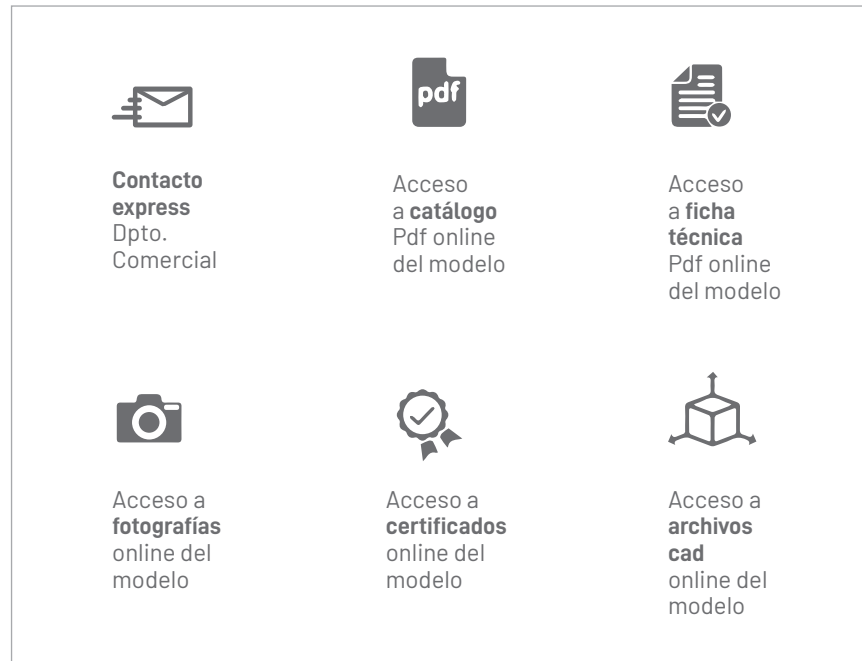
Contacto express Dpto. Comercial

pdf

Acceso a catálogo Pdf online del modelo

Acceso a ficha técnica Pdf online del modelo

Acceso a fotografías online del modelo

Acceso a certificados online del modelo

Acceso a archivos cad online del modelo